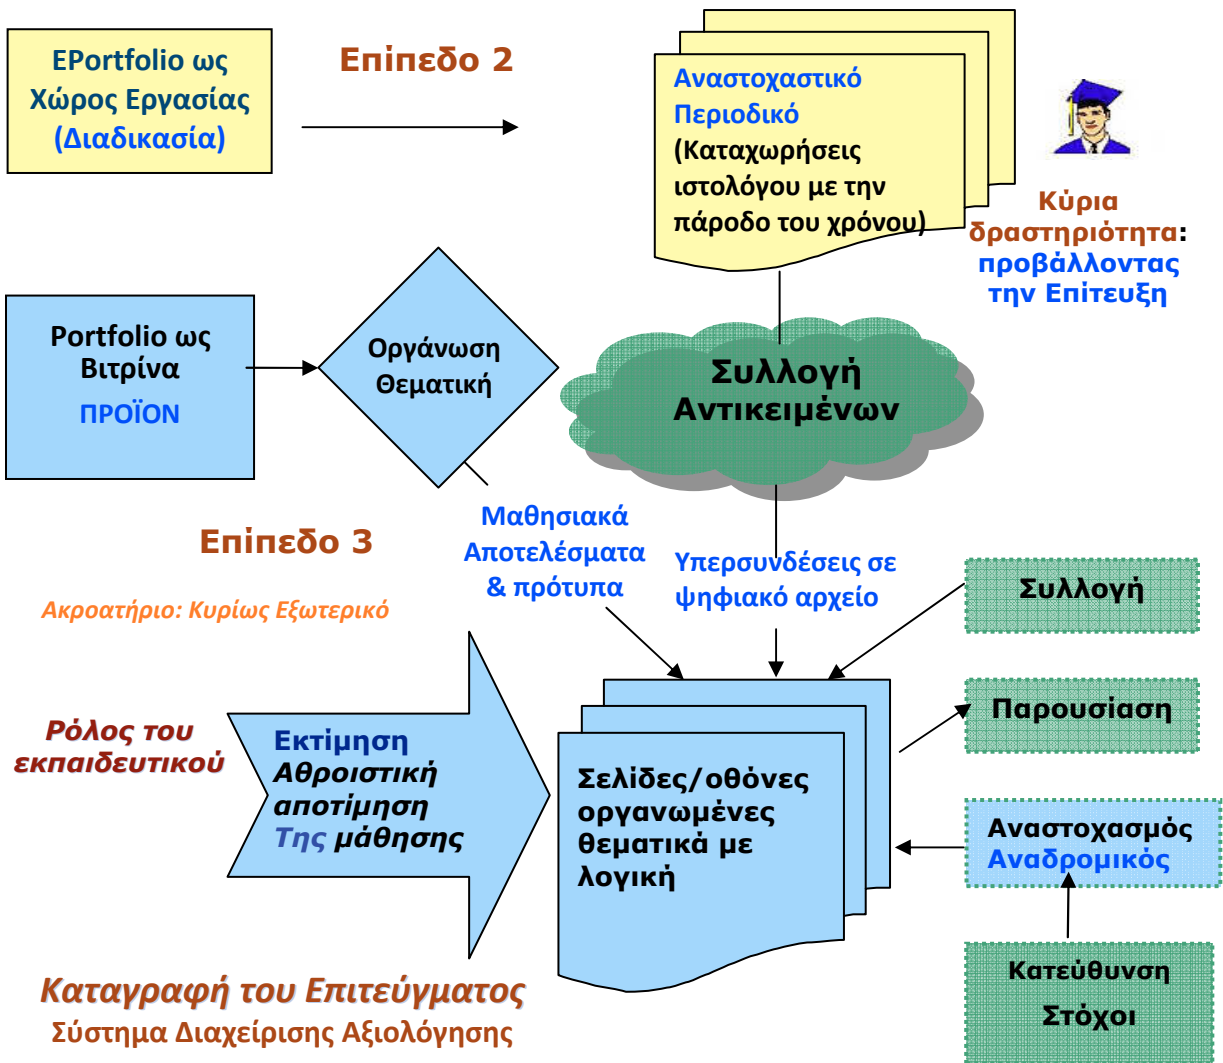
EPortfolio ως Χώρος Εργασίας (Διαδικασία)

Επίπεδο 2

Αναστοχαστικό Περιοδικό (Καταχωρήσεις ιστολόγου με την πάροδο του χρόνου)

Κύρια δραστηριότητα: προβάλλοντας την Επίτευξη

Portfolio ως Βιτρίνα ΠΡΟΪΟΝ

Οργάνωση Θεματική

Συλλογή Αντικειμένων

Επίπεδο 3

Ακροατήριο: Κυρίως Εξωτερικό

Μαθησιακά Αποτελέσματα & πρότυπα

Υπερσυνδέσεις σε ψηφιακό αρχείο

Συλλογή

Παρουσίαση

Ρόλος του εκπαιδευτικού

Εκτίμηση Αθροιστική αποτίμηση Της μάθησης

Σελίδες/οθόνες οργανωμένες θεματικά με λογική

Αναστοχασμός Αναδρομικός

Κατεύθυνση Στόχοι

Καταγραφή του Επιτεύγματος
Σύστημα Διαχείρισης Αξιολόγησης